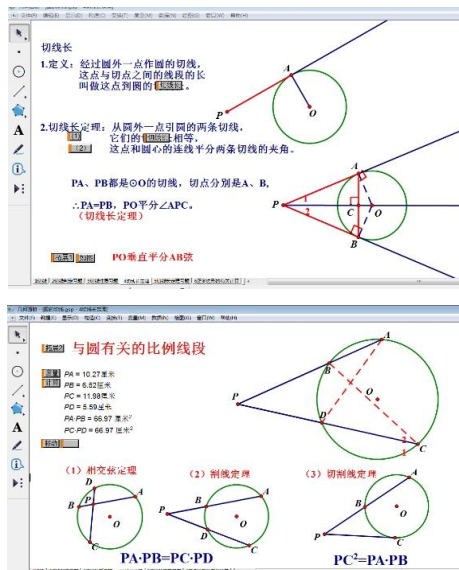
切线长

1.定义：经过圆外一点作圆的切线，这点与切点之间的线段的长叫做这点到圆的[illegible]。

2.切线长定理：从圆外一点引圆的两条切线，
(1) 它们的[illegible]相等，
(2) 这点和圆心的连线平分两条切线的夹角。

PA、PB都是⊙O的切线，切点分别是A、B，

∴PA=PB，PO平分∠APC。
（切线长定理）

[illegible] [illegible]

PO垂直平分AB弦

A P O A P O C B 1 2

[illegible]

与圆有关的比例线段

$PA = 10.27$厘米
$PB = 6.52$厘米
$PC = 11.98$厘米
$PD = 5.59$厘米
$PA \cdot PB = 66.97$ 厘米$^2$
$PC \cdot PD = 66.97$ 厘米$^2$

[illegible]

P A B D C

（1）相交弦定理
（2）割线定理
（3）切割线定理

D A B P O C
P B A O D C
P B A O C

PA·PB=PC·PD
PC²=PA·PB